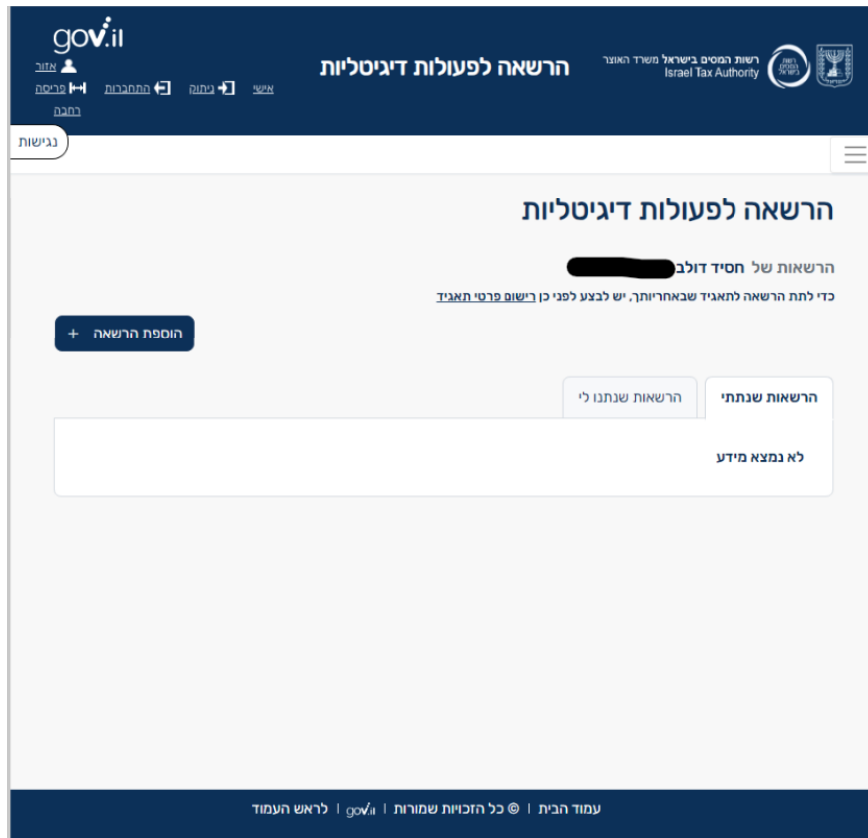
רשות המסים בישראל משרד האוצר
Israel Tax Authority
רשות המסים בישראל

הרשאה לפעולות דיגיטליות

gov.il
אזור אישי
ניתוק
התחברות
פריסה רחבה

נגישות

הרשאה לפעולות דיגיטליות

הרשאות של חסיד דולב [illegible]

כדי לתת הרשאה לתאגיד שבאחריותך, יש לבצע לפני כן רישום פרטי תאגיד

הוספת הרשאה +

הרשאות שנתתי
הרשאות שנתנו לי

לא נמצא מידע

עמוד הבית | © כל הזכויות שמורות | gov.il | לראש העמוד